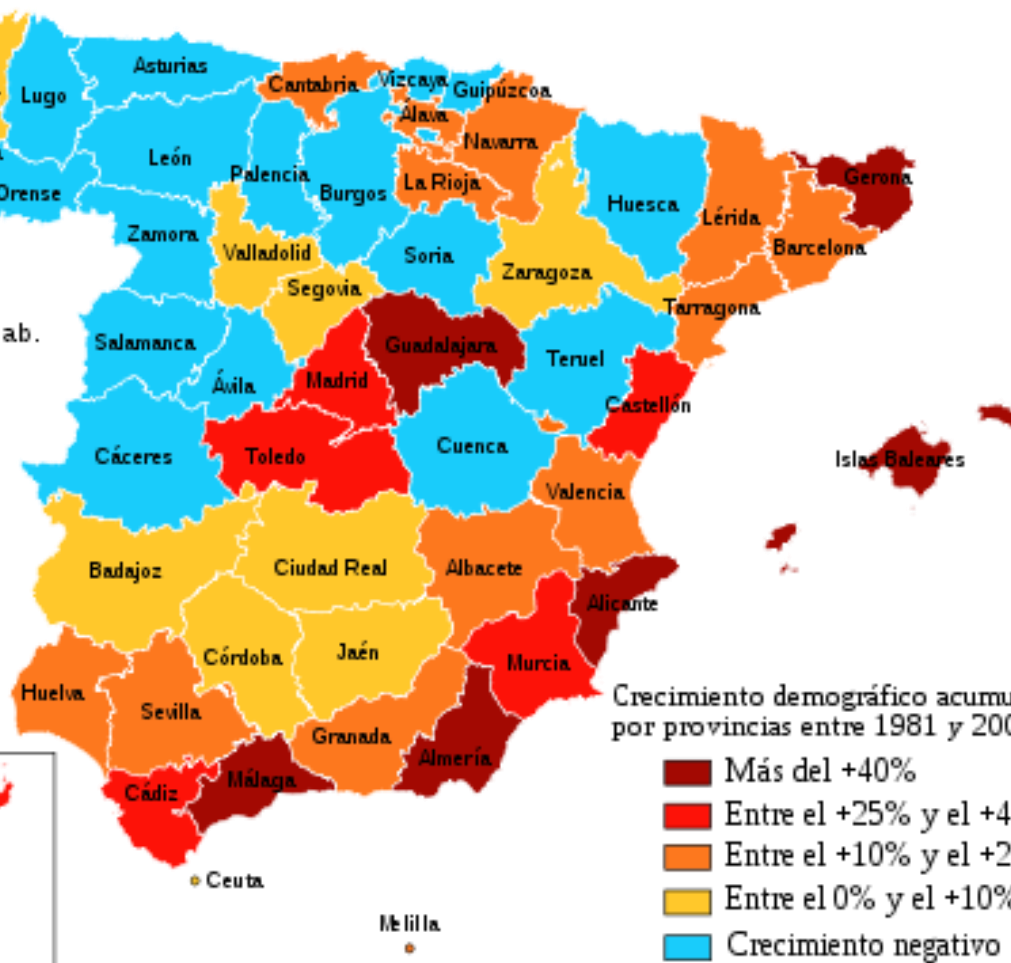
Asturias
Lugo
Cantabria
Vizcaya
Guipúzcoa
Álava
Navarra
León
Palencia
Orense
Burgos
La Rioja
Huesca
Gerona
Lérida
Zamora
Valladolid
Soria
Zaragoza
Barcelona
Segovia
Tarragona
ab.
Salamanca
Guadalajara
Teruel
Ávila
Madrid
Castellón
Cáceres
Toledo
Cuenca
Islas Baleares
Valencia
Badajoz
Ciudad Real
Albacete
Alicante
Córdoba
Jaén
Murcia
Huelva
Sevilla
Granada
Almería
Cádiz
Málaga
Ceuta
Melilla

Crecimiento demográfico acumu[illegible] por provincias entre 1981 y 200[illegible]

Más del +40%
Entre el +25% y el +4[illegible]
Entre el +10% y el +2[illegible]
Entre el 0% y el +10%
Crecimiento negativo